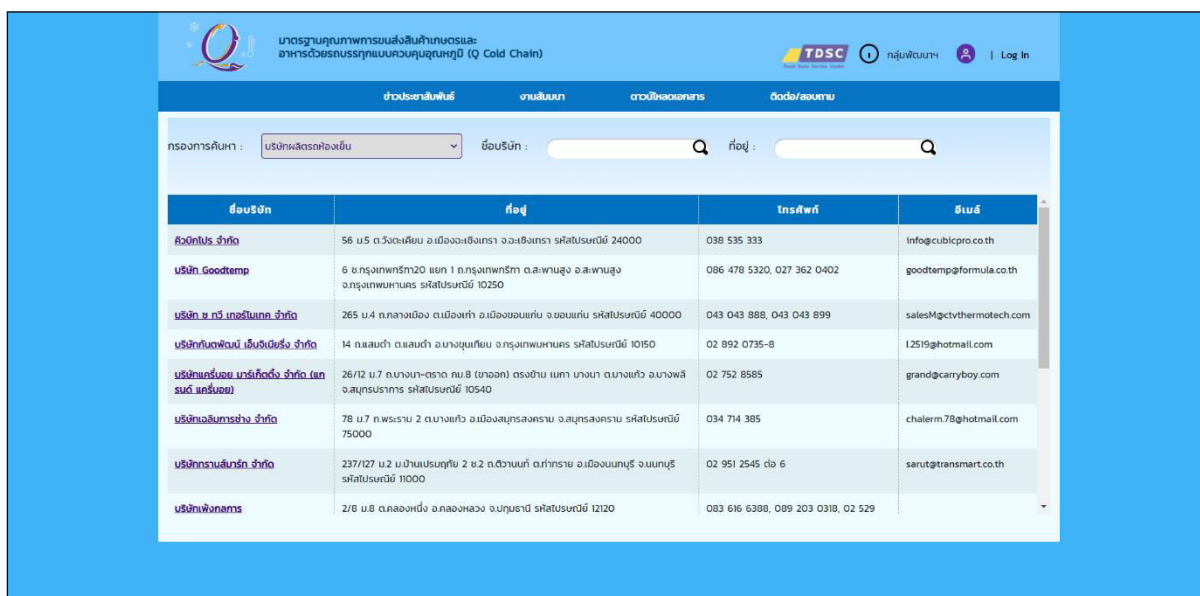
มาตรฐานคุณภาพการขนส่งสินค้าเกษตรและอาหารด้วยรถบรรทุกแบบควบคุมอุณหภูมิ (Q Cold Chain)

TDSC กลุ่มพัฒนาฯ | Log In

ข่าวประชาสัมพันธ์ งานสัมมนา ดาวน์โหลดเอกสาร ติดต่อ/สอบถาม

กรองการค้นหา : บริษัทผลิตรถห้องเย็น ชื่อบริษัท : ที่อยู่ :

| ชื่อบริษัท | ที่อยู่ | โทรศัพท์ | อีเมล์ |
|---|---|---|---|
| คิวบิกโปร จำกัด | 56 ม.5 ต.วังตะเคียน อ.เมืองฉะเชิงเทรา จ.ฉะเชิงเทรา รหัสไปรษณีย์ 24000 | 038 535 333 | info@cubicpro.co.th |
| บริษัท Goodtemp | 6 ซ.กรุงเทพกรีฑา20 แยก 1 ถ.กรุงเทพกรีฑา ต.สะพานสูง อ.สะพานสูง จ.กรุงเทพมหานคร รหัสไปรษณีย์ 10250 | 086 478 5320, 027 362 0402 | goodtemp@formula.co.th |
| บริษัท ซ ทวี เทอร์โมเทค จำกัด | 265 ม.4 ถ.กลางเมือง ต.เมืองเก่า อ.เมืองขอนแก่น จ.ขอนแก่น รหัสไปรษณีย์ 40000 | 043 043 888, 043 043 899 | salesM@ctvthermotech.com |
| บริษัทกันตพัฒน์ เอ็นจิเนียริ่ง จำกัด | 14 ถ.แสมดำ ต.แสมดำ อ.บางขุนเทียน จ.กรุงเทพมหานคร รหัสไปรษณีย์ 10150 | 02 892 0735-8 | l.2519@hotmail.com |
| บริษัทแครี่บอย มาร์เก็ตติ้ง จำกัด (แกรนด์ แครี่บอย) | 26/12 ม.7 ถ.บางนา-ตราด กม.8 (ขาออก) ตรงข้าม เมกา บางนา ต.บางแก้ว อ.บางพลี จ.สมุทรปราการ รหัสไปรษณีย์ 10540 | 02 752 8585 | grand@carryboy.com |
| บริษัทเฉลิมการช่าง จำกัด | 78 ม.7 ถ.พระราม 2 ต.บางแก้ว อ.เมืองสมุทรสงคราม จ.สมุทรสงคราม รหัสไปรษณีย์ 75000 | 034 714 385 | chalerm.78@hotmail.com |
| บริษัททรานส์มาร์ท จำกัด | 237/127 ม.2 ม.บ้านเปรมฤทัย 2 ซ.2 ถ.ติวานนท์ ต.ท่าทราย อ.เมืองนนทบุรี จ.นนทบุรี รหัสไปรษณีย์ 11000 | 02 951 2545 ต่อ 6 | sarut@transmart.co.th |
| บริษัทเพ็งกลการ | 2/8 ม.8 ต.คลองหนึ่ง อ.คลองหลวง จ.ปทุมธานี รหัสไปรษณีย์ 12120 | 083 616 6388, 089 203 0318, 02 529 | |